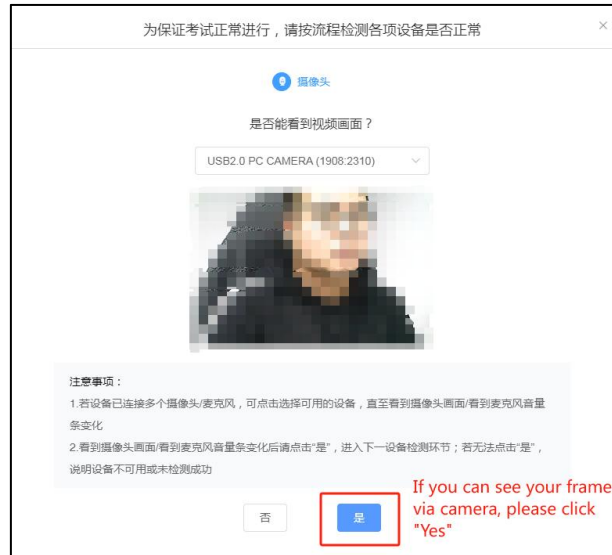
为保证考试正常进行，请按流程检测各项设备是否正常

×

摄像头

是否能看到视频画面？

USB2.0 PC CAMERA (1908:2310)

注意事项：
1.若设备已连接多个摄像头/麦克风，可点击选择可用的设备，直至看到摄像头画面/看到麦克风音量条变化
2.看到摄像头画面/看到麦克风音量条变化后请点击"是"，进入下一设备检测环节；若无法点击"是"，说明设备不可用或未检测成功

否

是

If you can see your frame via camera, please click "Yes"